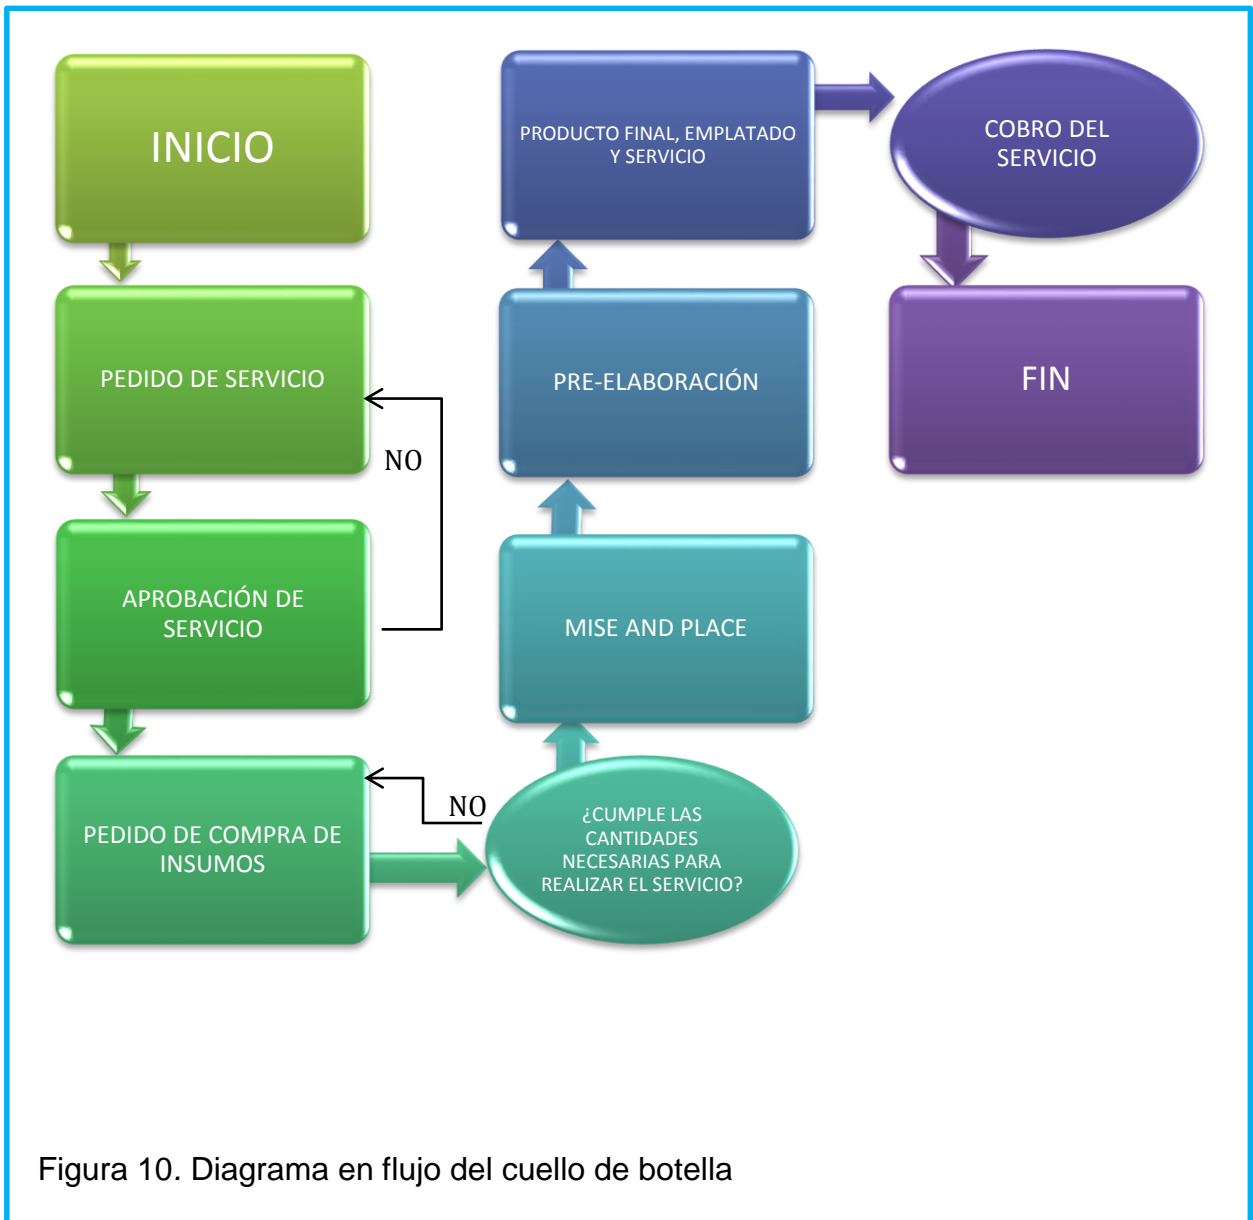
INICIO

PEDIDO DE SERVICIO

NO

APROBACIÓN DE SERVICIO

PEDIDO DE COMPRA DE INSUMOS

NO

¿CUMPLE LAS CANTIDADES NECESARIAS PARA REALIZAR EL SERVICIO?

MISE AND PLACE

PRE-ELABORACIÓN

PRODUCTO FINAL, EMPLATADO Y SERVICIO

COBRO DEL SERVICIO

FIN

Figura 10. Diagrama en flujo del cuello de botella